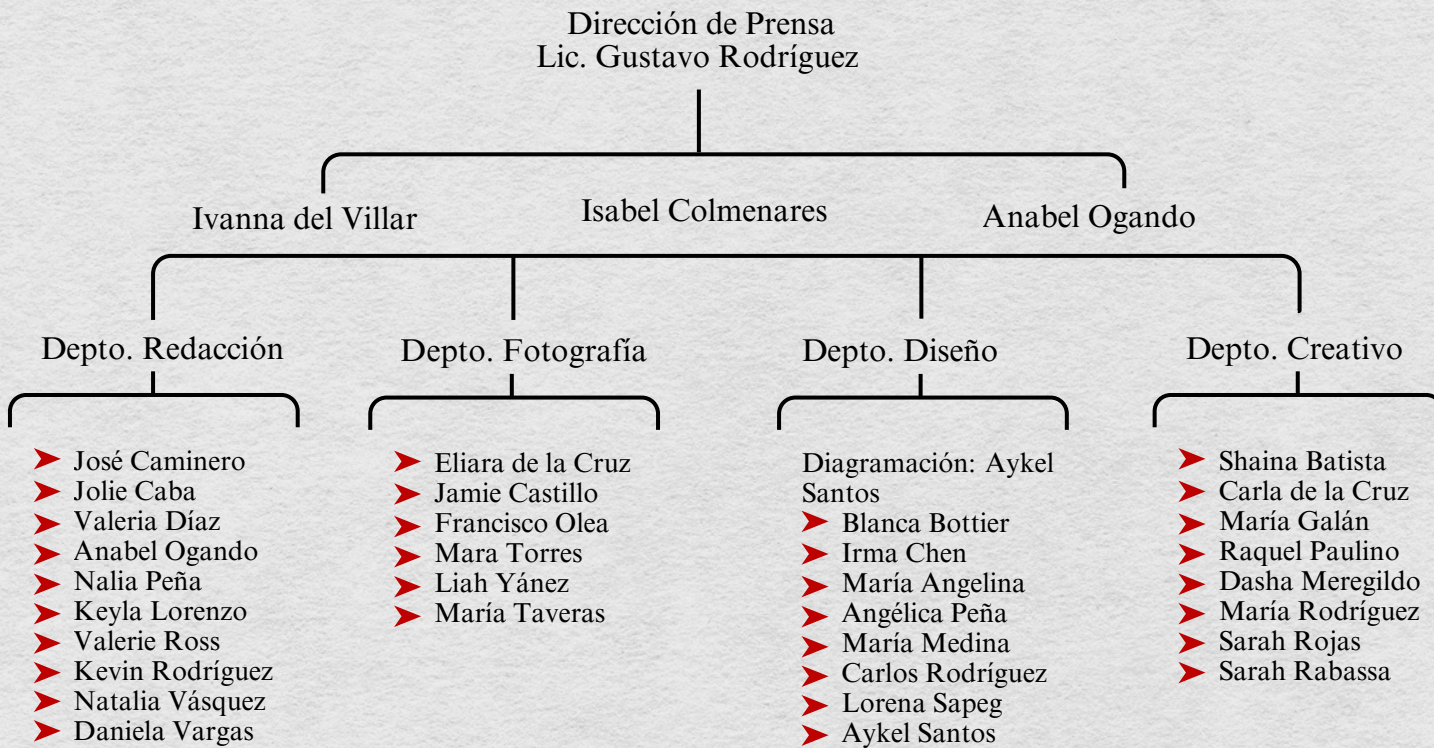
Dirección de Prensa
Lic. Gustavo Rodríguez

Ivanna del Villar

Isabel Colmenares

Anabel Ogando

Depto. Redacción

- José Caminero
- Jolie Caba
- Valeria Díaz
- Anabel Ogando
- Nalia Peña
- Keyla Lorenzo
- Valerie Ross
- Kevin Rodríguez
- Natalia Vásquez
- Daniela Vargas

Depto. Fotografía

- Eliara de la Cruz
- Jamie Castillo
- Francisco Olea
- Mara Torres
- Liah Yánez
- María Taveras

Depto. Diseño

Diagramación: Aykel Santos
- Blanca Bottier
- Irma Chen
- María Angelina
- Angélica Peña
- María Medina
- Carlos Rodríguez
- Lorena Sapeg
- Aykel Santos

Depto. Creativo

- Shaina Batista
- Carla de la Cruz
- María Galán
- Raquel Paulino
- Dasha Meregildo
- María Rodríguez
- Sarah Rojas
- Sarah Rabassa